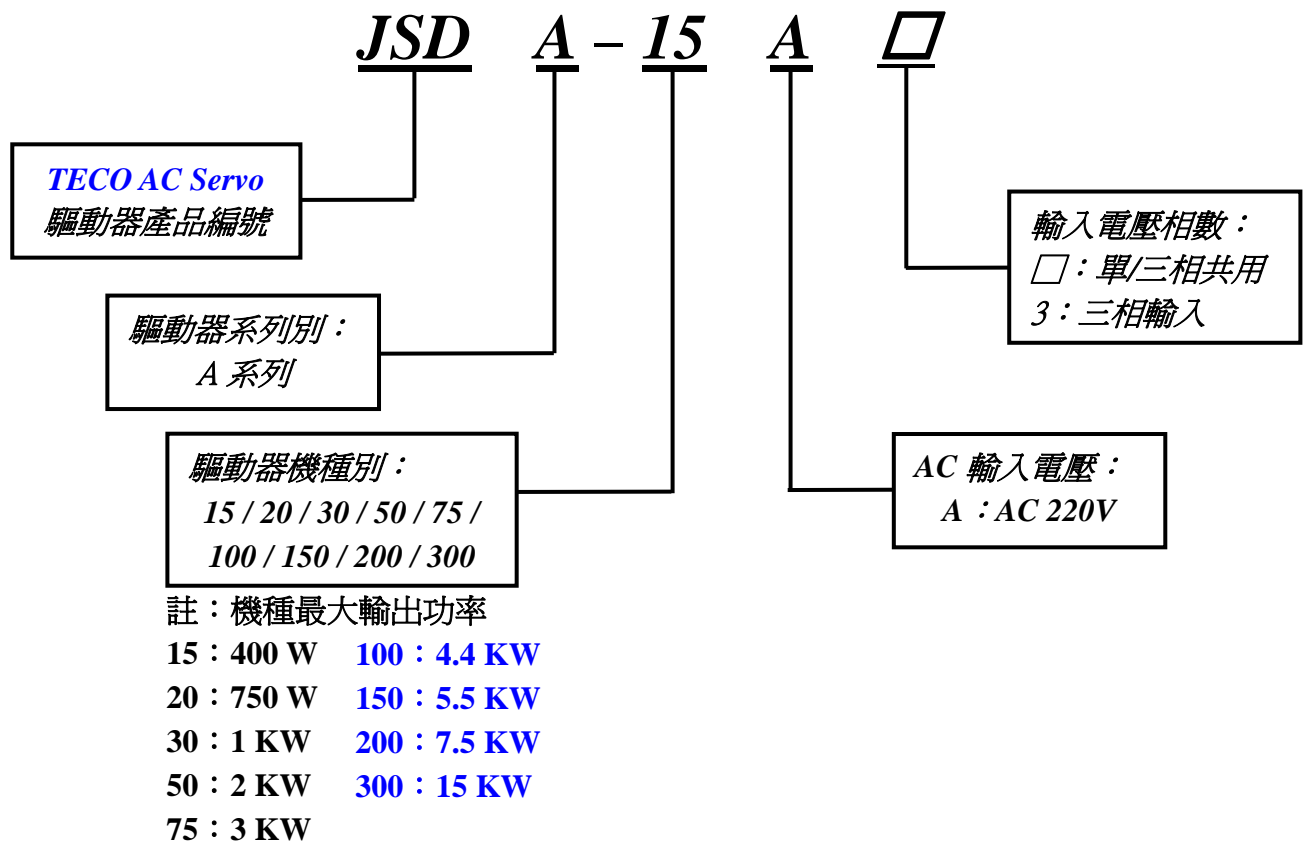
JSD A – 15 A □

TECO AC Servo
驅動器產品編號

驅動器系列別：
A 系列

驅動器機種別：
15 / 20 / 30 / 50 / 75 /
100 / 150 / 200 / 300

輸入電壓相數：
□：單/三相共用
3：三相輸入

AC 輸入電壓：
A ：AC 220V

註：機種最大輸出功率
15：400 W 100：4.4 KW
20：750 W 150：5.5 KW
30：1 KW 200：7.5 KW
50：2 KW 300：15 KW
75：3 KW